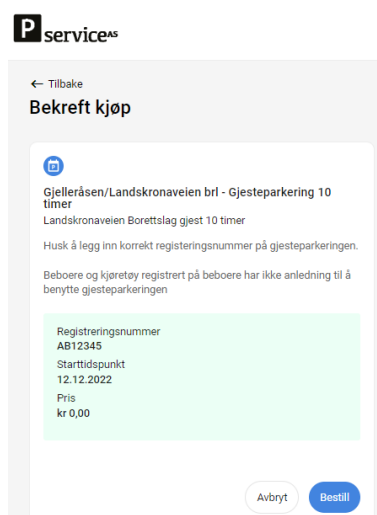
P serviceAS

← Tilbake

Bekreft kjøp

Gjelleråsen/Landskronaveien brl - Gjesteparkering 10 timer

Landskronaveien Borettslag gjest 10 timer

Husk å legg inn korrekt registeringsnummer på gjesteparkeringen.

Beboere og kjøretøy registrert på beboere har ikke anledning til å benytte gjesteparkeringen

Registreringsnummer
AB12345
Starttidspunkt
12.12.2022
Pris
kr 0,00

Avbryt Bestill